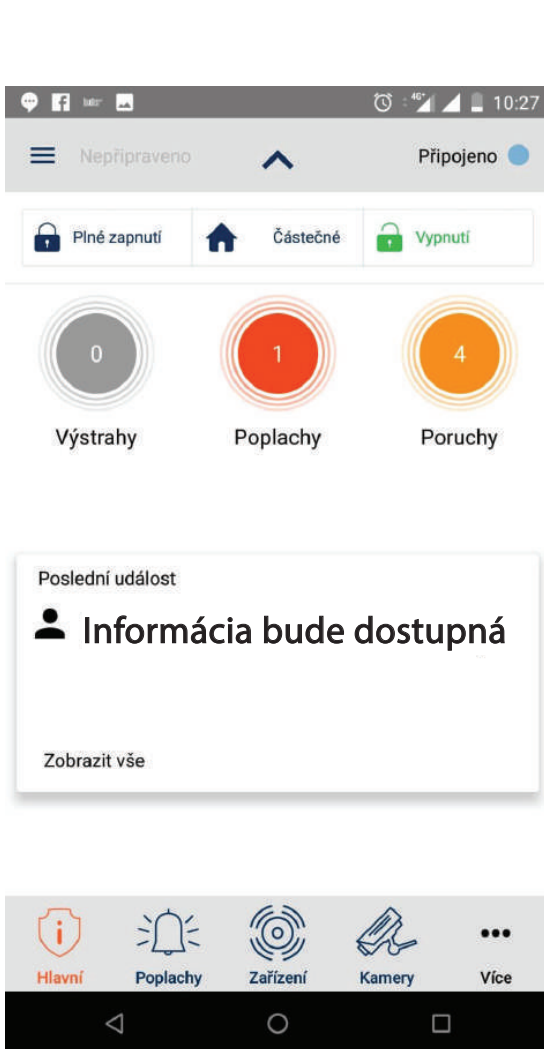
4G 10:27

Nepřipraveno

Připojeno

Plné zapnutí

Částečné

Vypnutí

0

Výstrahy

1

Poplachy

4

Poruchy

Poslední událost

Informácia bude dostupná

Zobrazit vše

Hlavní

Poplachy

Zařízení

Kamery

Více